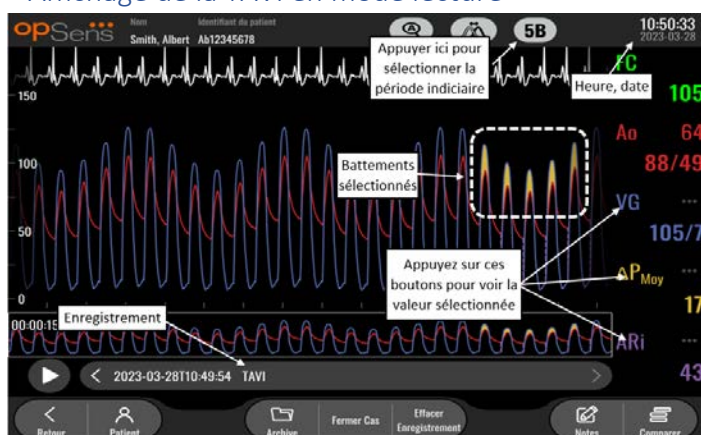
Affichage de la TAVI en mode lecture

OpSens

Nom
Smith, Albert

Identifiant du patient
Ab12345678

5B

10:50:33
2023-03-28

Appuyer ici pour sélectionner la période indiciaire

Heure, date

FC
105

150

Ao
64
88/49

100

Battements sélectionnés

VG
...
105/7

50

Appuyez sur ces boutons pour voir la valeur sélectionnée

ΔP$_{Moy}$
...
17

0

00:00:15

Enregistrement

ARi
...
43

2023-03-28T10:49:54 TAVI

Retour

Patient

Archive

Fermer Cas

Effacer Enregistrement

Notes

Comparer